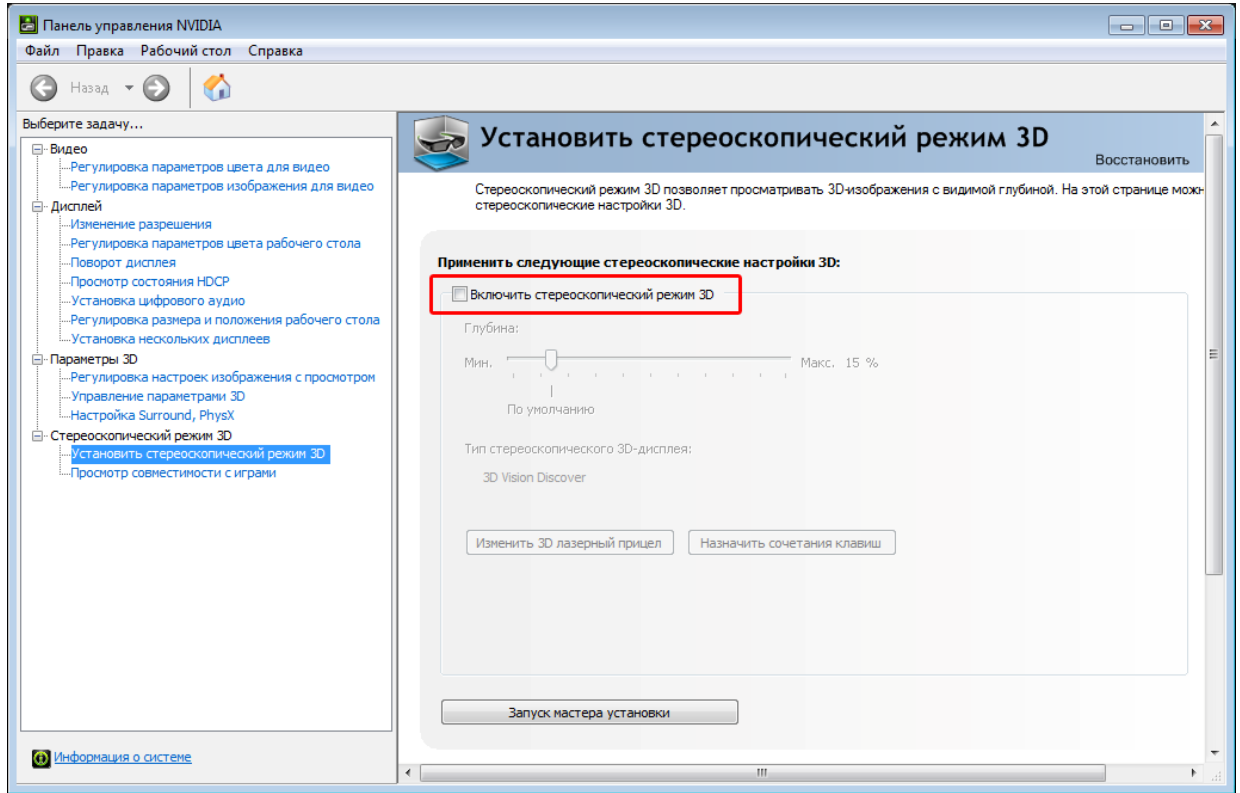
Панель управления NVIDIA

Файл Правка Рабочий стол Справка

Назад

Выберите задачу...

Видео
Регулировка параметров цвета для видео
Регулировка параметров изображения для видео
Дисплей
Изменение разрешения
Регулировка параметров цвета рабочего стола
Поворот дисплея
Просмотр состояния HDCP
Установка цифрового аудио
Регулировка размера и положения рабочего стола
Установка нескольких дисплеев
Параметры 3D
Регулировка настроек изображения с просмотром
Управление параметрами 3D
Настройка Surround, PhysX
Стереоскопический режим 3D
Установить стереоскопический режим 3D
Просмотр совместимости с играми

Информация о системе

Установить стереоскопический режим 3D

Восстановить

Стереоскопический режим 3D позволяет просматривать 3D-изображения с видимой глубиной. На этой странице мож стереоскопические настройки 3D.

Применить следующие стереоскопические настройки 3D:

Включить стереоскопический режим 3D

Глубина:

Мин. Макс. 15 %

По умолчанию

Тип стереоскопического 3D-дисплея:

3D Vision Discover

Изменить 3D лазерный прицел

Назначить сочетания клавиш

Запуск мастера установки